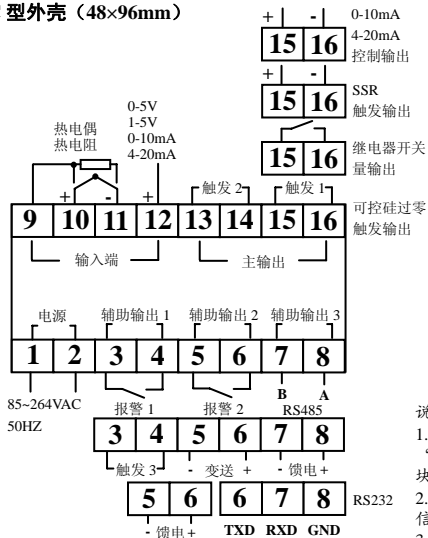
型外壳（48×96mm）

+ | - |
15 16
0-10mA
4-20mA
控制输出

+ | - |
15 16
SSR
触发输出

15 16
继电器开关量输出

热电偶
热电阻

0-5V
1-5V
0-10mA
4-20mA

+ - +
触发 2 触发 1

| 9 | 10 | 11 | 12 | 13 | 14 | 15 | 16 |
|---|---|---|---|---|---|---|---|

可控硅过零触发输出

输入端 主输出

电源 辅助输出 1 辅助输出 2 辅助输出 3

| 1 | 2 | 3 | 4 | 5 | 6 | 7 | 8 |
|---|---|---|---|---|---|---|---|

85~264VAC
50HZ

报警 1 报警 2
B A
RS485

| 3 | 4 | 5 | 6 | 7 | 8 |
|---|---|---|---|---|---|

触发 3 - 变送 + - 馈电 +

| 5 | 6 |
|---|---|

- 馈电 +

| 6 | 7 | 8 |
|---|---|---|

TXD RXD GND
RS232

说
1.
“
块
2.
信
3.